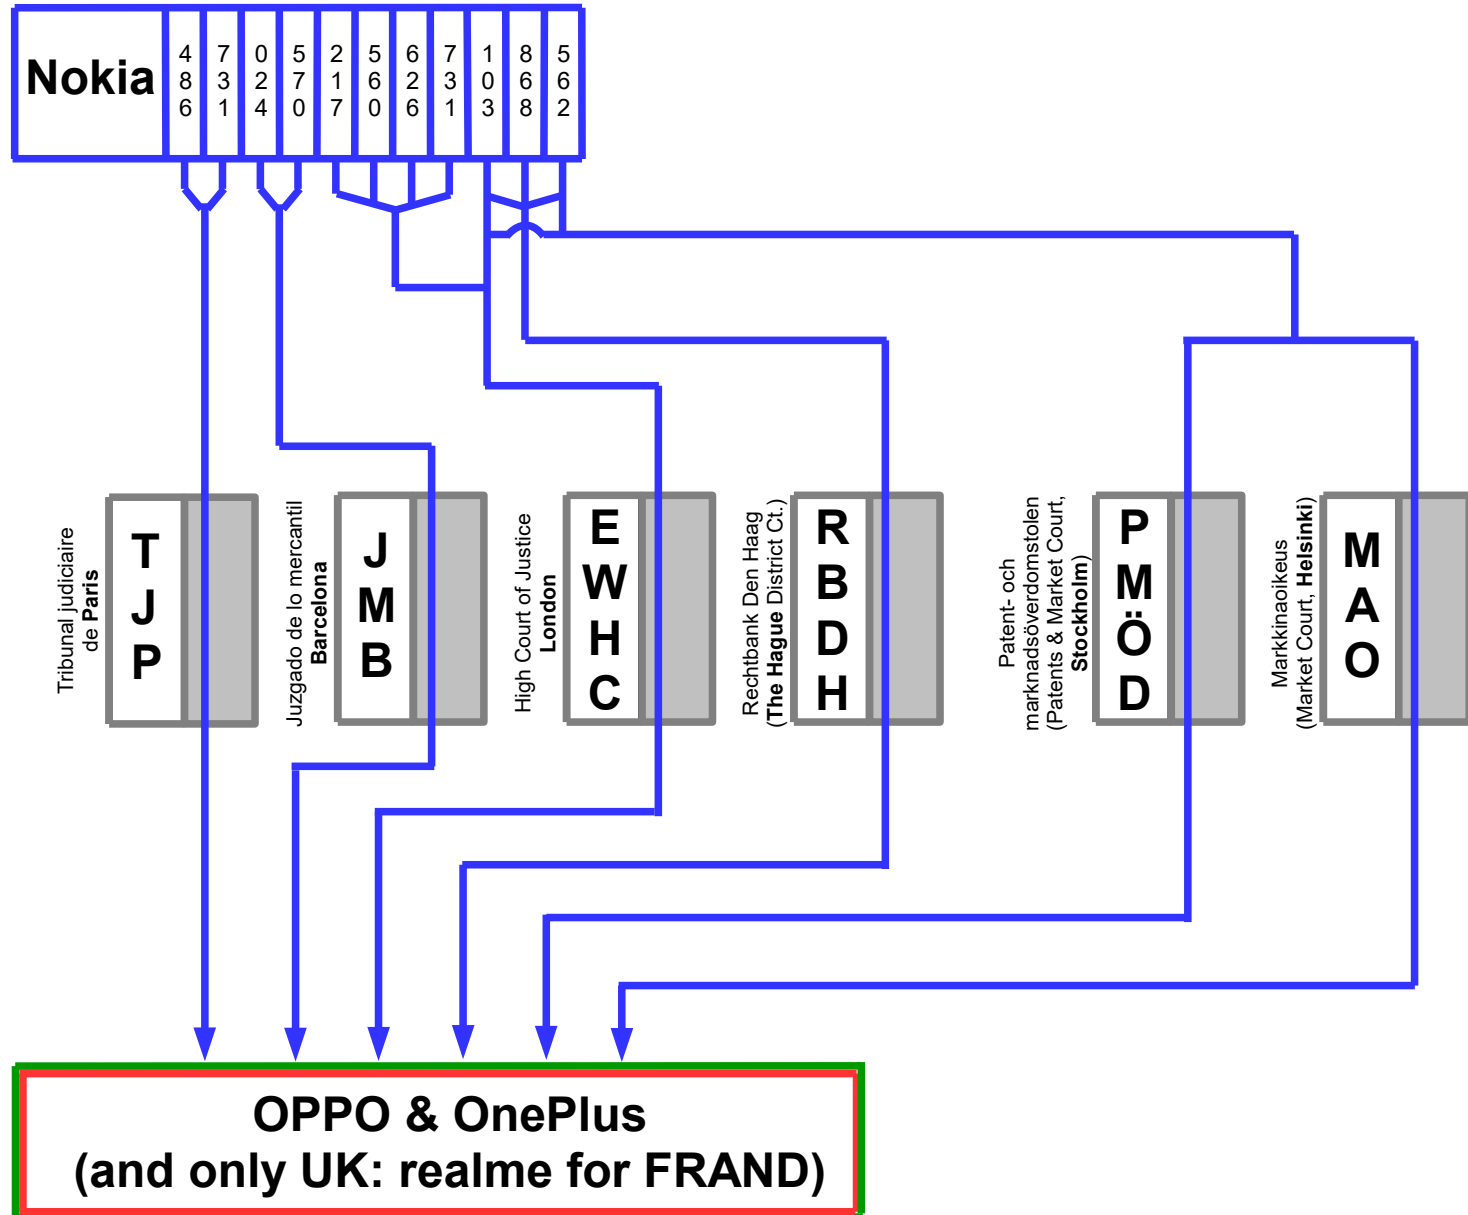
Nokia

486 | 731 | 024 | 570 | 217 | 560 | 626 | 731 | 103 | 868 | 562

Tribunal judiciaire de **Paris**
TJP

Juzgado de lo mercantil **Barcelona**
JMB

High Court of Justice **London**
EWHC

Rechtbank Den Haag (**The Hague** District Ct.)
RBDH

Patent- och marknadsöverdomstolen (Patents & Market Court, **Stockholm**)
PMÖD

Markkinaoikeus (Market Court, **Helsinki**)
MAO

OPPO & OnePlus
(and only UK: realme for FRAND)